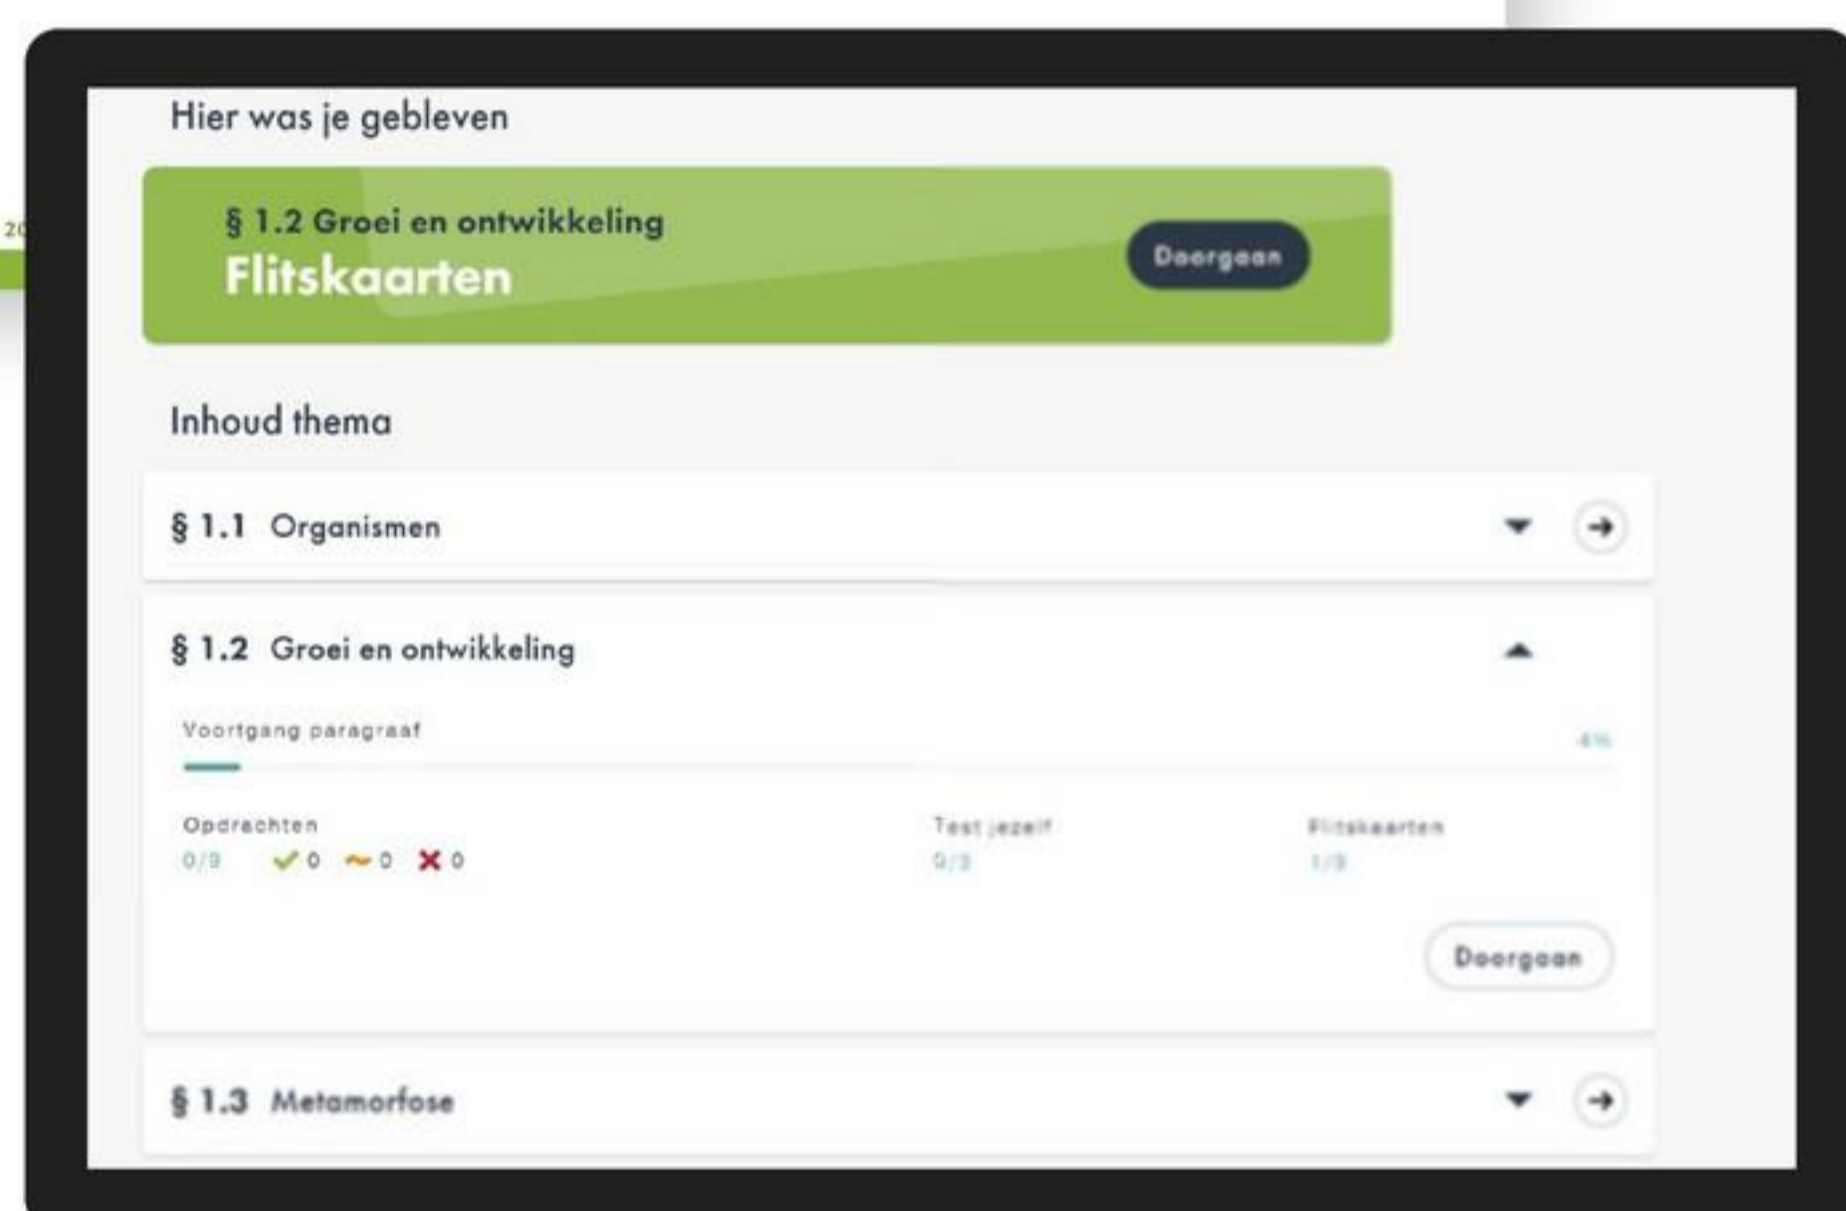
20

Hier was je gebleven

§ 1.2 Groei en ontwikkeling
Flitskaarten

Doorgaan

Inhoud thema

§ 1.1 Organismen

§ 1.2 Groei en ontwikkeling

Voortgang paragraaf

4%

Opdrachten
0/9 ✓ 0 ~ 0 ✗ 0

Test jezelf
0/3

Flitskaarten
1/3

Doorgaan

§ 1.3 Metamorfose